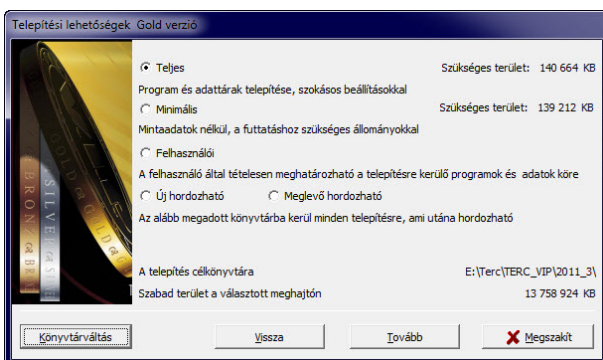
Telepítési lehetőségek Gold verzió

Teljes
Szükséges terület: 140 664 KB
Program és adattárak telepítése, szokásos beállításokkal
Minimális
Szükséges terület: 139 212 KB
Mintaadatok nélkül, a futtatáshoz szükséges állományokkal
Felhasználói
A felhasználó által tételesen meghatározható a telepítésre kerülő programok és adatok köre
Új hordozható
Meglevő hordozható
Az alább megadott könyvtárba kerül minden telepítésre, ami utána hordozható

A telepítés célkönyvtára
E:\Terc\TERC_VIP\2011_3\
Szabad terület a választott meghajtón
13 758 924 KB

SILVER
BRONZ
GOLD

Könyvtárváltás
Vissza
Tovább
Megszakít